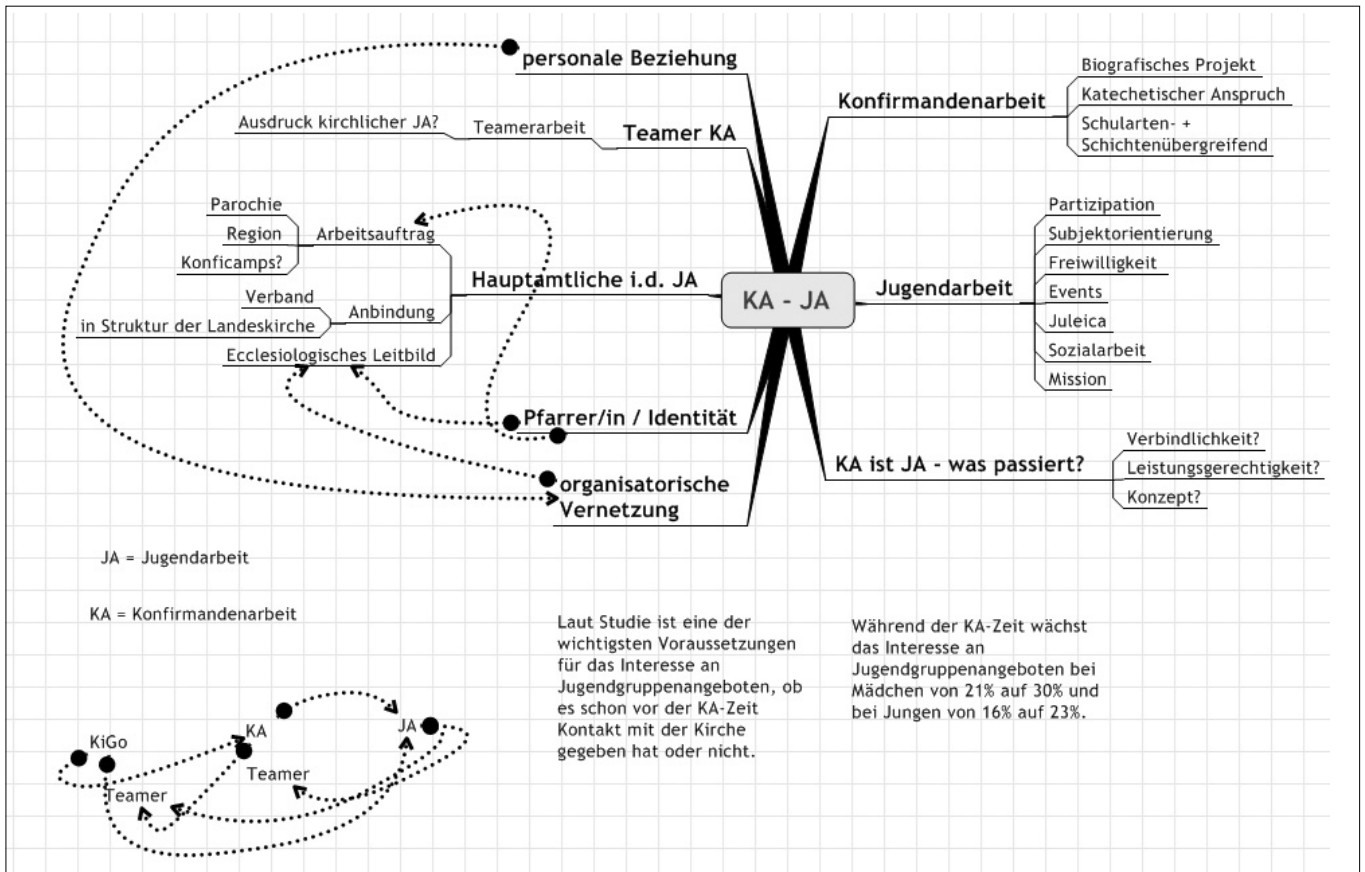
KA - JA

personale Beziehung

Teamer KA
Teamerarbeit
Ausdruck kirchlicher JA?

Hauptamtliche i.d. JA
Arbeitsauftrag
Parochie
Region
Konficamps?
Anbindung
Verband
in Struktur der Landeskirche
Ecclesiologisches Leitbild

Pfarrer/in / Identität

organisatorische Vernetzung

Konfirmandenarbeit
Biografisches Projekt
Katechetischer Anspruch
Schularten- + Schichtenübergreifend

Jugendarbeit
Partizipation
Subjektorientierung
Freiwilligkeit
Events
Juleica
Sozialarbeit
Mission

KA ist JA - was passiert?
Verbindlichkeit?
Leistungsgerechtigkeit?
Konzept?

JA = Jugendarbeit

KA = Konfirmandenarbeit

KiGo
KA
JA
Teamer
Teamer

Laut Studie ist eine der wichtigsten Voraussetzungen für das Interesse an Jugendgruppenangeboten, ob es schon vor der KA-Zeit Kontakt mit der Kirche gegeben hat oder nicht.

Während der KA-Zeit wächst das Interesse an Jugendgruppenangeboten bei Mädchen von 21% auf 30% und bei Jungen von 16% auf 23%.